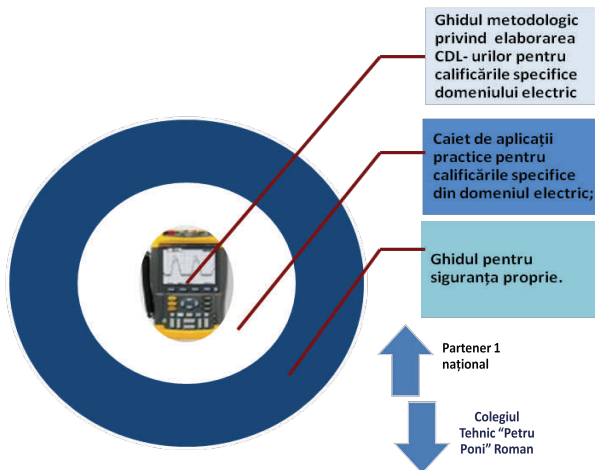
Ghidul metodologic privind elaborarea CDL- urilor pentru calificările specifice domeniului electric

Caiet de aplicații practice pentru calificările specifice din domeniul electric;

Ghidul pentru siguranța proprie.

Partener 1 național

Colegiul Tehnic “Petru Poni” Roman